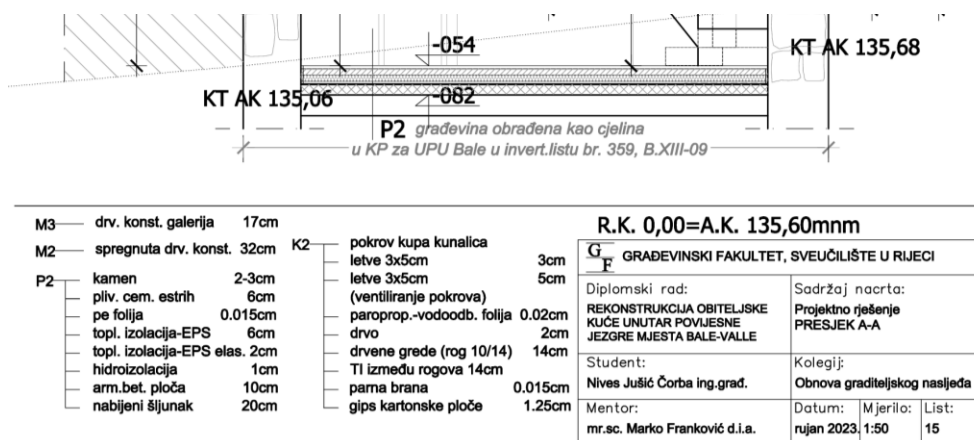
-054
KT AK 135,68
KT AK 135,06
-082
P2 građevina obrađena kao cjelina
u KP za UPU Bale u invert.listu br. 359, B.XIII-09

M3 drv. konst. galerija 17cm
M2 spregnuta drv. konst. 32cm
P2 kamen 2-3cm
pliv. cem. estrih 6cm
pe folija 0.015cm
topl. izolacija-EPS 6cm
topl. izolacija-EPS elas. 2cm
hidroizolacija 1cm
arm.bet. ploča 10cm
nabijeni šljunak 20cm

K2 pokrov kupa kunalica
letve 3x5cm 3cm
letve 3x5cm 5cm
(ventiliranje pokrova)
paroprop.-vodoodb. folija 0.02cm
drvo 2cm
drvene grede (rog 10/14) 14cm
TI između rogova 14cm
parna brana 0.015cm
gips kartonske ploče 1.25cm

R.K. 0,00=A.K. 135,60mnm

| $\frac{G}{F}$ GRAĐEVINSKI FAKULTET, SVEUČILIŠTE U RIJECI | | | |
|---|---|---|---|
| Diplomski rad: REKONSTRUKCIJA OBITELJSKE KUĆE UNUTAR POVIJESNE JEZGRE MJESTA BALE-VALLE | Sadržaj nacrta: Projektno rješenje PRESJEK A-A | | |
| Student: Nives Jušić Čorba ing.građ. | Kolegij: Obnova graditeljskog naslijeđa | | |
| Mentor: mr.sc. Marko Franković d.i.a. | Datum: rujan 2023. | Mjerilo: 1:50 | List: 15 |